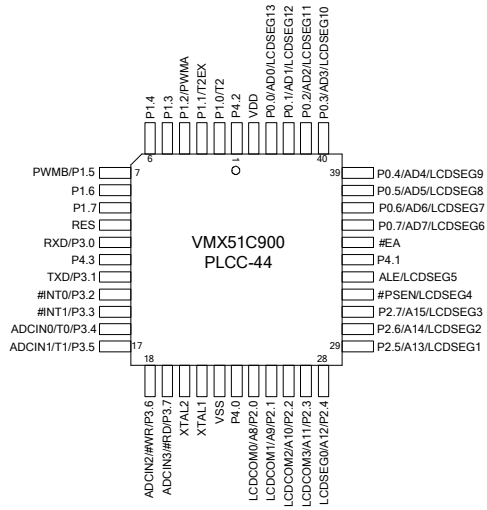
P1.4
P1.3
P1.2/PWMA
P1.1/T2EX
P1.0/T2
P4.2
VDD
P0.0/AD0/LCDSEG13
P0.1/AD1/LCDSEG12
P0.2/AD2/LCDSEG11
P0.3/AD3/LCDSEG10

6
1
40

PWMB/P1.5
7
P1.6
P1.7
RES
RXD/P3.0
P4.3
TXD/P3.1
#INT0/P3.2
#INT1/P3.3
ADCIN0/T0/P3.4
ADCIN1/T1/P3.5
17

39
P0.4/AD4/LCDSEG9
P0.5/AD5/LCDSEG8
P0.6/AD6/LCDSEG7
P0.7/AD7/LCDSEG6
#EA
P4.1
ALE/LCDSEG5
#PSEN/LCDSEG4
P2.7/A15/LCDSEG3
P2.6/A14/LCDSEG2
29
P2.5/A13/LCDSEG1

VMX51C900
PLCC-44

18
28

ADCIN2/#WR/P3.6
ADCIN3/#RD/P3.7
XTAL2
XTAL1
VSS
P4.0
LCDCOM0/A8/P2.0
LCDCOM1/A9/P2.1
LCDCOM2/A10/P2.2
LCDCOM3/A11/P2.3
LCDSEG0/A12/P2.4